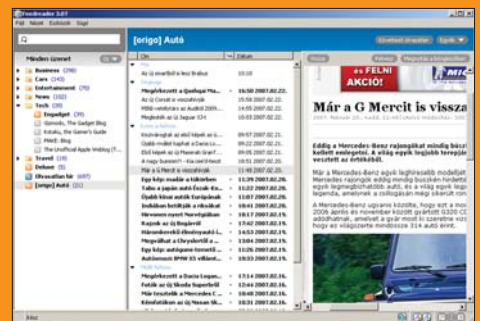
Feedreader 3.07
Fájl Nézet Eszközök Súgó

Minden üzenet
Business (70)
Cars (143)
Entertainment (79)
News (102)
Tech (29)
Engadget (39)
Gizmodo, The Gadget Blog
Kotaku, the Gamer's Guide
PHKE: Blog
The Unofficial Apple Weblog (T...
Travel (29)
Deleted (9)
Olvasatlan hír (687)
[origo] Autó (31)

[origo] Autó

Cím
Dátum
Ma
Az új smartból is lesz brabus
15:10
Tegnap
Megérkezett a Qashqai Ma...
16:50 2007.02.22.
Az új Corsat is visszahívják
Mitől verhetetlen az Audi...
Megjelent az új Jaguar XX
16:48 2007.02.22.
Ezen a héten
Kisméretű az első képek az új...
09:07 2007.02.21.
Újabb modell kaphat a Dacia Lo...
09:22 2007.02.21.
Első képek az új Maserati Gran...
A nagy buszos?! - Kia ceed Ma...
11:48 2007.02.21.
Már a G Mercit is visszahívják
11:45 2007.02.20.
Egy kép: mobilár a kihúzzó...
11:29 2007.02.20.
Tabu a japán autó-ĕszak-Ko...
11:22 2007.02.20.
Újabb kínai autók Európá...
10:16 2007.02.20.
Indulnak bringák a tálakkal...
18:17 2007.02.20.
Hérenen nyert Norvégiában
Rajzok az új Beigáról
17:13 2007.02.19.
Háromáarikás az új Chevy...
17:09 2007.02.19.
Megválhat a Chryslertől a ...
13:04 2007.02.19.
Egy kép: autógyár területe...
11:46 2007.02.19.
Autómenen BMW X5 villam...
11:33 2007.02.19.
Múlt héten
Megérkezett a Dacia Logan...
18:19 2007.02.16.
Fotók az új Škoda Superbről
16:48 2007.02.16.
Már visszahívják a Mercedes C...
16:16 2007.02.16.
Kémfotókon az új Nissan Sk...
13:31 2007.02.16.

Következő olvasatlan
Egyéb

FELNI AKCIÓ!

Már a G Mercit is vissza

Eddig a Mercedes-Benz rajongóknál is kellett emlékezni... vesztett az értékéből.

Kész